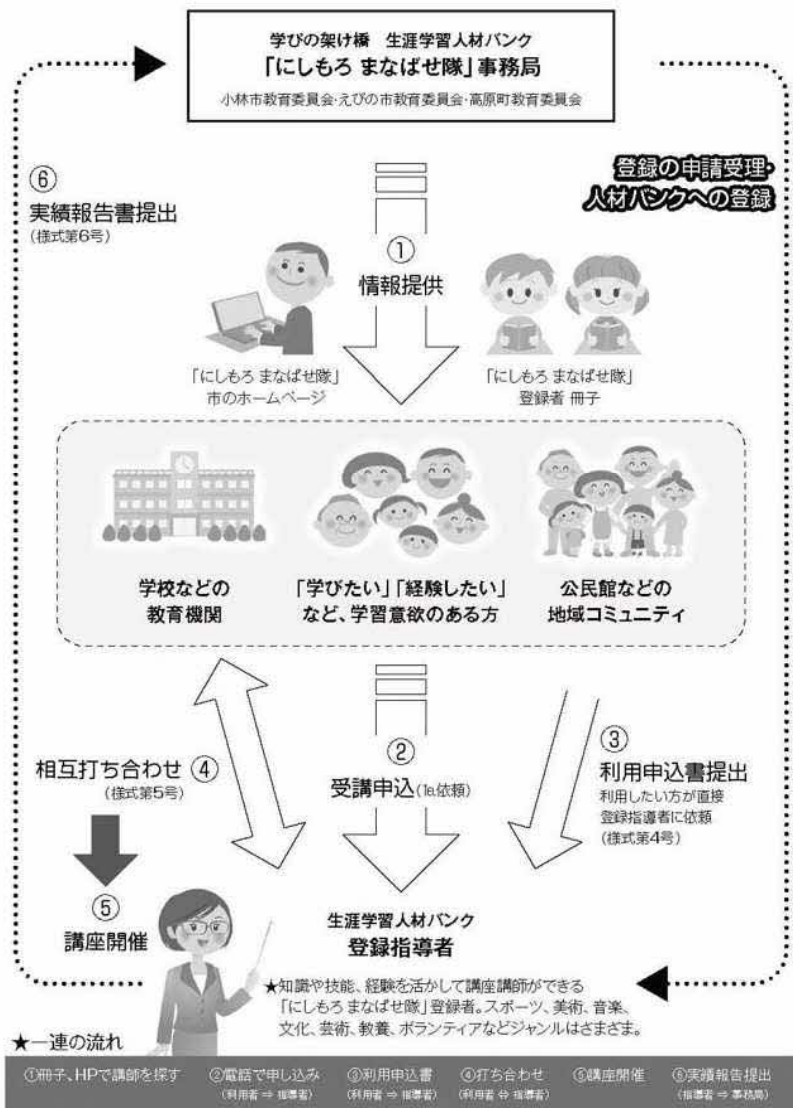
学びの架け橋　生涯学習人材バンク
「にしもろ まなばせ隊」事務局
小林市教育委員会・えびの市教育委員会・高原町教育委員会

登録の申請受理・人材バンクへの登録

⑥
実績報告書提出
(様式第6号)

①
情報提供

「にしもろ まなばせ隊」
市のホームページ

「にしもろ まなばせ隊」
登録者 冊子

学校などの
教育機関

「学びたい」「経験したい」
など、学習意欲のある方

公民館などの
地域コミュニティ

相互打ち合わせ ④
(様式第5号)

②
受講申込(11a,依頼)

③
利用申込書提出
利用したい方が直接登録指導者に依頼
(様式第4号)

⑤
講座開催

生涯学習人材バンク
登録指導者

★知識や技能、経験を活かして講座講師ができる「にしもろ まなばせ隊」登録者。スポーツ、美術、音楽、文化、芸術、教養、ボランティアなどジャンルはさまざま。

★一連の流れ

| ①冊子、HPで講師を探す | ②電話で申し込み (利用者 ⇒ 指導者) | ③利用申込書 (利用者 ⇒ 指導者) | ④打ち合わせ (利用者 ⇔ 指導者) | ⑤講座開催 | ⑥実績報告提出 (指導者 ⇒ 事務局) |